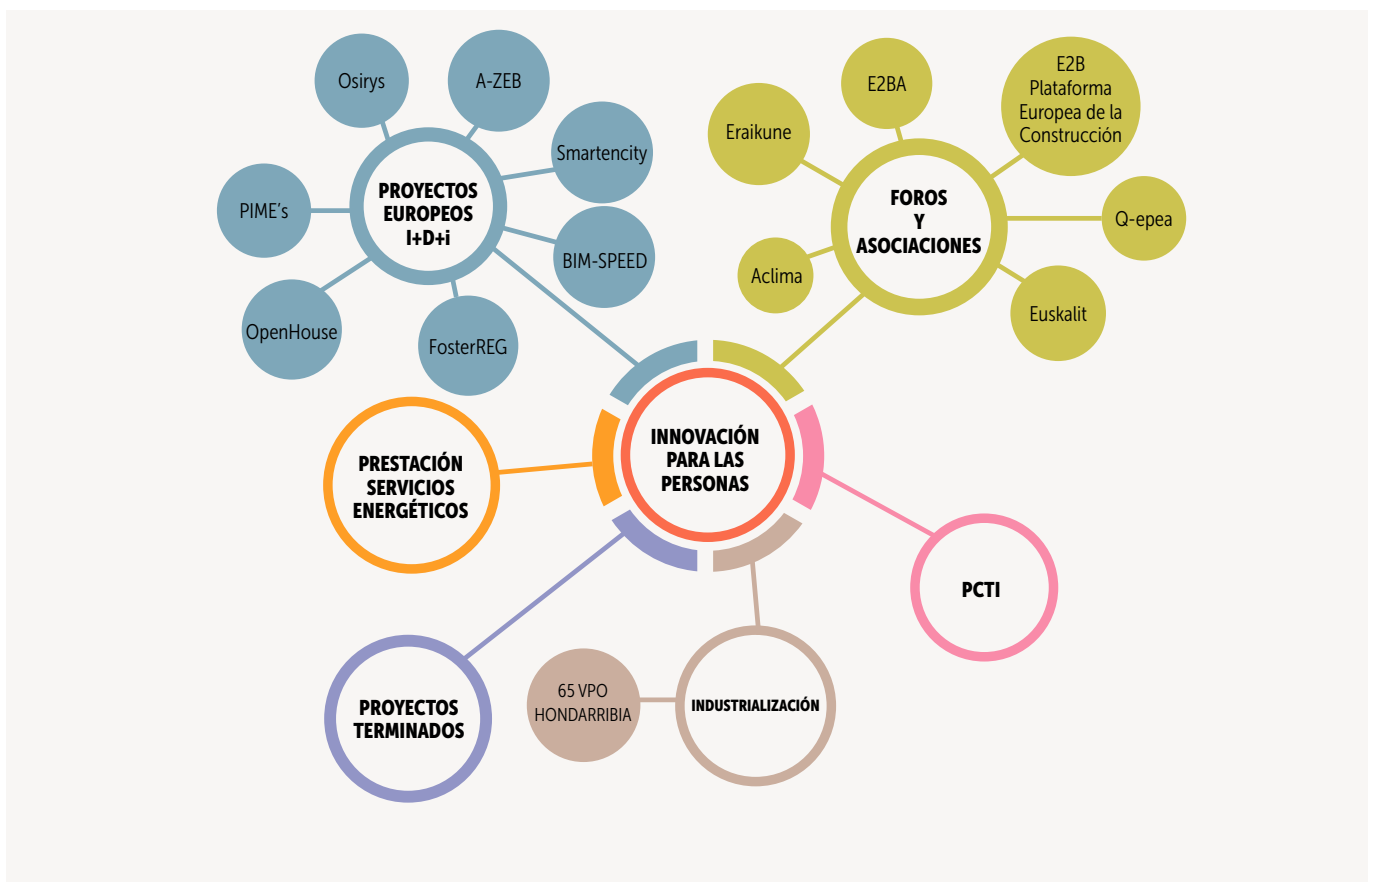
Osirys

A-ZEB

Smartencity

PIME's

PROYECTOS EUROPEOS I+D+i

BIM-SPEED

OpenHouse

FosterREG

E2BA

E2B Plataforma Europea de la Construcción

Eraikune

FOROS Y ASOCIACIONES

Q-epea

Aclima

Euskalit

PRESTACIÓN SERVICIOS ENERGÉTICOS

INNOVACIÓN PARA LAS PERSONAS

PCTI

PROYECTOS TERMINADOS

65 VPO HONDARRIBIA

INDUSTRIALIZACIÓN